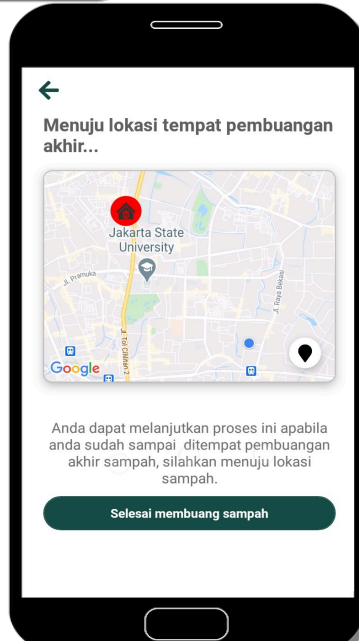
Menuju lokasi tempat pembuangan akhir...

Jakarta State University

Jl. Pramuka

Jl. Raya Bekasi

Jl. Tol Cikampek

Google

Anda dapat melanjutkan proses ini apabila anda sudah sampai ditempat pembuangan akhir sampah, silahkan menuju lokasi sampah.

Selesai membuang sampah